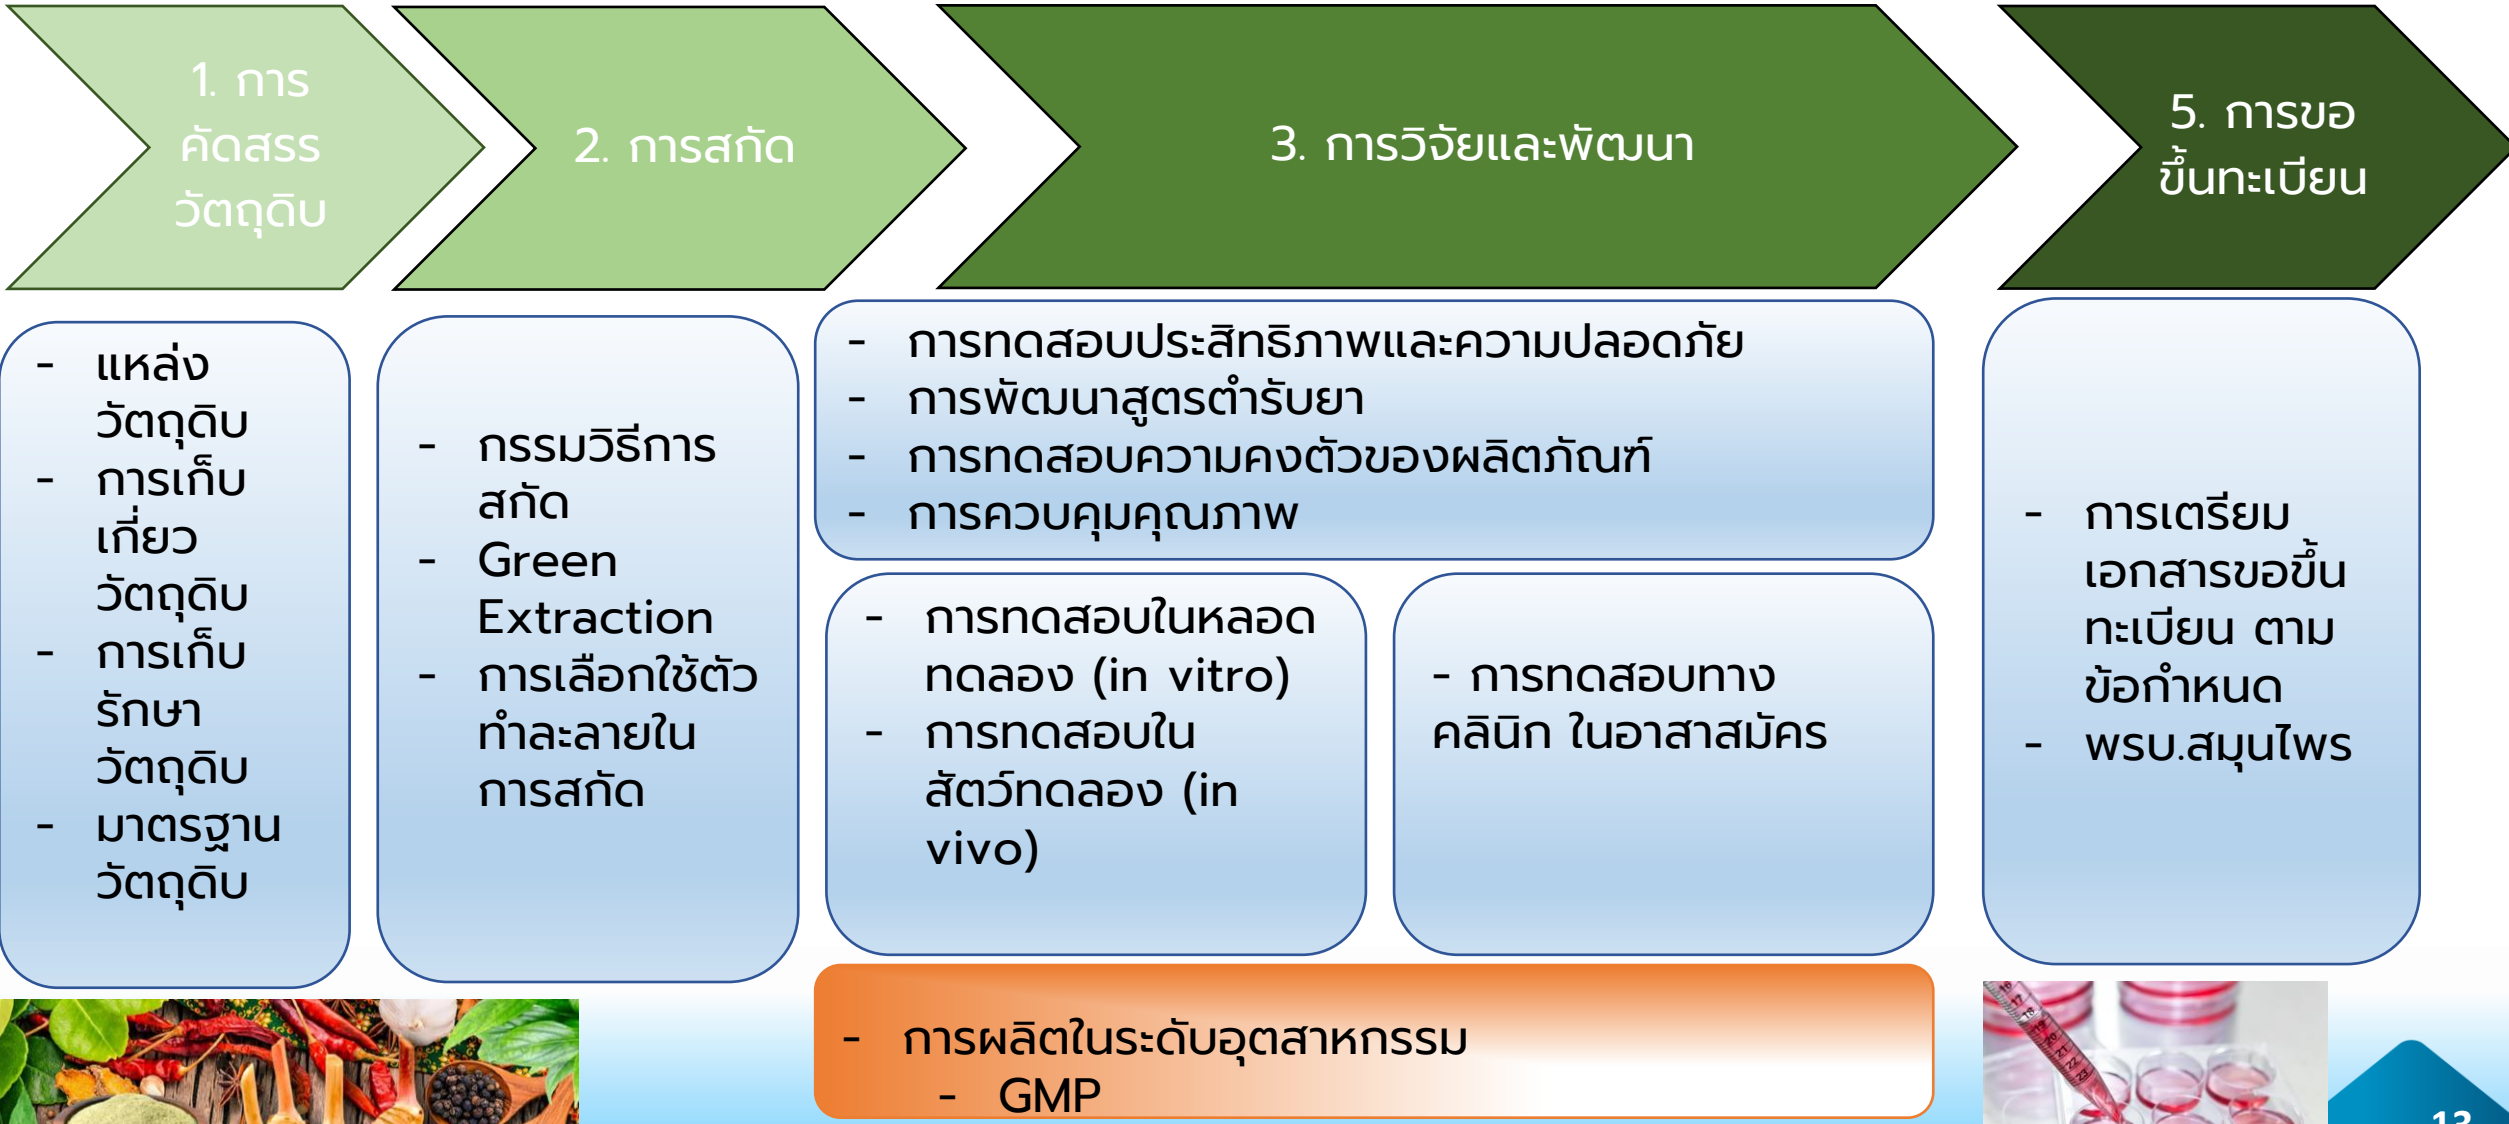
1. การคัดสรรวัตถุดิบ

2. การสกัด

3. การวิจัยและพัฒนา

5. การขอขึ้นทะเบียน

- แหล่งวัตถุดิบ
- การเก็บเกี่ยววัตถุดิบ
- การเก็บรักษาวัตถุดิบ
- มาตรฐานวัตถุดิบ

- กรรมวิธีการสกัด
- Green Extraction
- การเลือกใช้ตัวทำละลายในการสกัด

- การทดสอบประสิทธิภาพและความปลอดภัย
- การพัฒนาสูตรตำรับยา
- การทดสอบความคงตัวของผลิตภัณฑ์
- การควบคุมคุณภาพ

- การทดสอบในหลอดทดลอง (in vitro)
- การทดสอบในสัตว์ทดลอง (in vivo)

- การทดสอบทางคลินิก ในอาสาสมัคร

- การเตรียมเอกสารขอขึ้นทะเบียน ตามข้อกำหนด
- พรบ.สมุนไพร

- การผลิตในระดับอุตสาหกรรม
- GMP

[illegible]